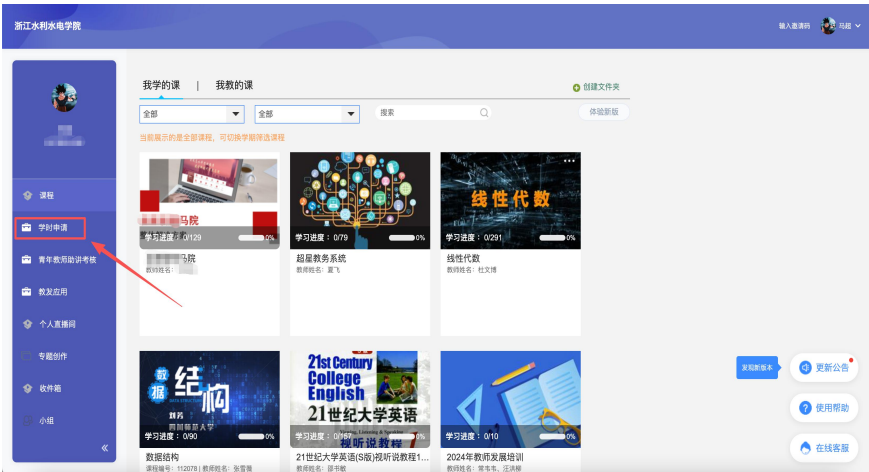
浙江水利水电学院

输入邀请码 马超

课程
学时申请
青年教师助讲考核
教发应用
个人直播间
专题创作
收件箱
小组

我学的课 | 我教的课

创建文件夹

全部
全部
搜索
体验新版

当前展示的是全部课程，可切换学期筛选课程

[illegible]马院
学习进度：0/129 0%
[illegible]院
教师姓名：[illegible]

学习进度：0/79 0%
超星教务系统
教师姓名：夏飞

线性代数
学习进度：0/291 0%
线性代数
教师姓名：杜文博

数据 结构
学习进度：0/90 0%
数据结构
课程编号：112078 | 教师姓名：张雪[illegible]

21st Century College English
21世纪大学英语
视听说教程
学习进度：0/757 0%
21世纪大学英语(S版)视听说教程1...
教师姓名：邵书敏

学习进度：0/10 0%
2024年教师发展培训
教师姓名：常韦韦、汪涛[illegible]

更新公告
使用帮助
在线客服
发现新版本